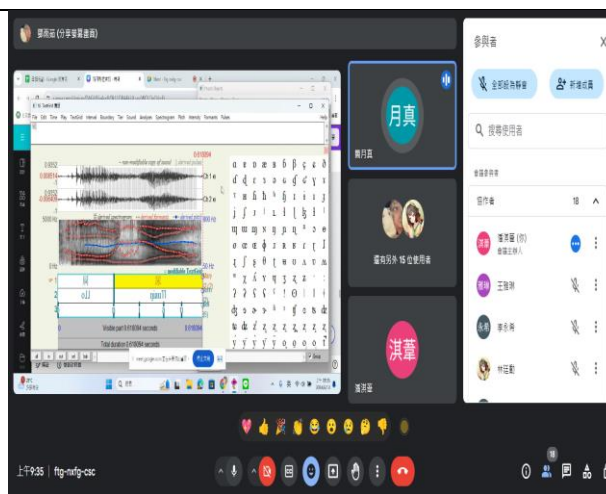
鄧雨涵 (分享螢幕畫面)

月真
黃月真

還有另外 15 位使用者

淇葦
潘淇葦

參與者
全部設為靜音
新增成員
搜尋使用者
會議參與者
協作者 18
潘淇葦 (你)
會議主辦人
王雅琳
李佳舜
林佳勳

0.6052
0.05618
0.05096
-0.6052
5000 Hz
50 Hz
0.6099
lí
gua̍n
Visible part 0.616094 seconds
Total duration 0.616094 seconds
0.616094

上午9:35 | ftg-nxfg-csc
18